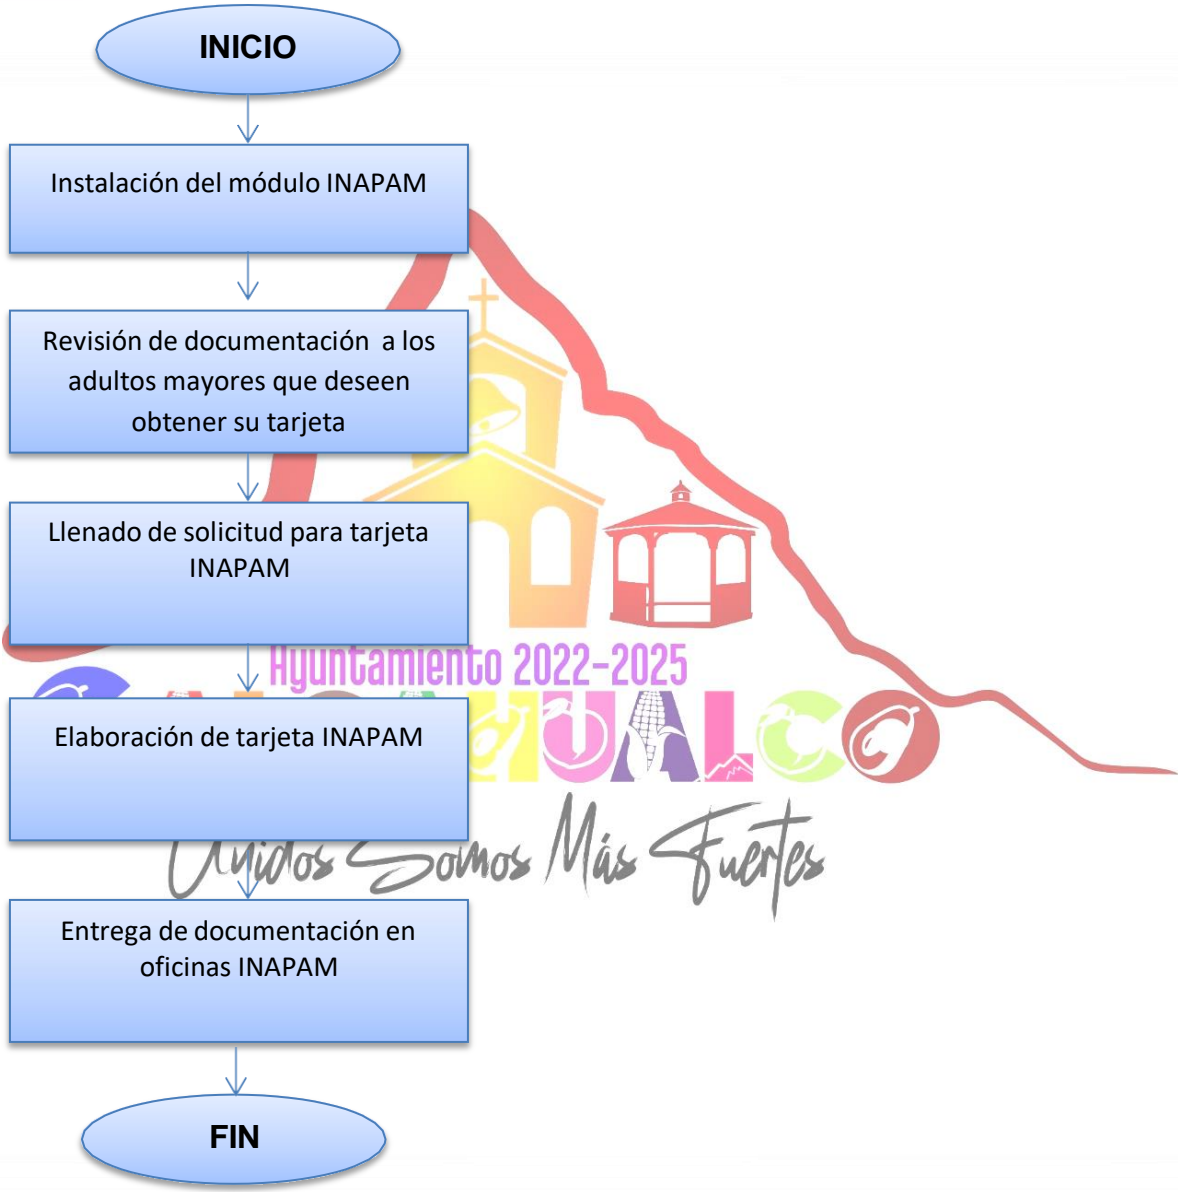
INICIO

Instalación del módulo INAPAM

Revisión de documentación a los adultos mayores que deseen obtener su tarjeta

Llenado de solicitud para tarjeta INAPAM

Ayuntamiento 2022-2025

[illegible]UALCO

Elaboración de tarjeta INAPAM

Unidos Somos Más Fuertes

Entrega de documentación en oficinas INAPAM

FIN